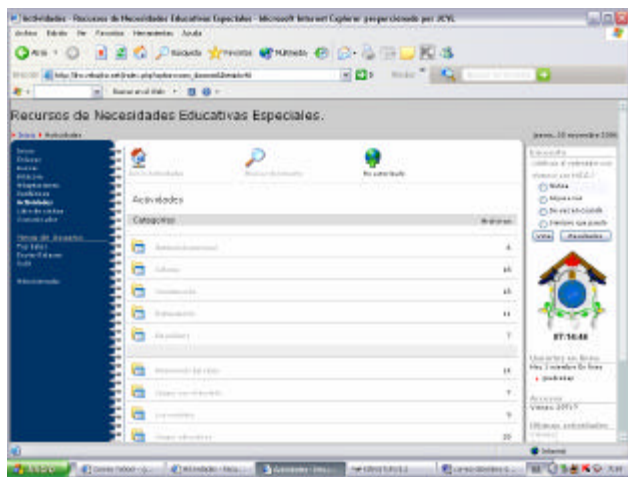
Actividades - Recursos de Necesidades Educativas Especiales - Microsoft Internet Explorer proporcionado por JCYL

Archivo Edición Ver Favoritos Herramientas Ayuda

Atrás Búsqueda Favoritos Multimedia

Dirección http://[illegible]

Recursos de Necesidades Educativas Especiales.

Inicio > Actividades

jueves, 18 noviembre 2004

Inicio
Enlaces
Avisos
Artículos
Actividades
Descargas
Archivos
Libro de visitas
Contactar

Temas de Usuarios
Mis datos
Quién está
Salir

Administración

Añadir actividades
Buscar actividades
No votado

Actividades

| Categorías | Archivos |
|---|---|
| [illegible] | 6 |
| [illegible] | 16 |
| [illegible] | 15 |
| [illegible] | 11 |
| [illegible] | 7 |
| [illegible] | 14 |
| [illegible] | 7 |
| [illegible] | 9 |
| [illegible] | 20 |

Encuesta
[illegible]
Notas
Mejorarse
Se ve con cuidado
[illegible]
Votar Resultados

07:16:48

Usuarios en línea
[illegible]

Accesos
Visitas: 20717

Últimas actividades

Internet

Inicio